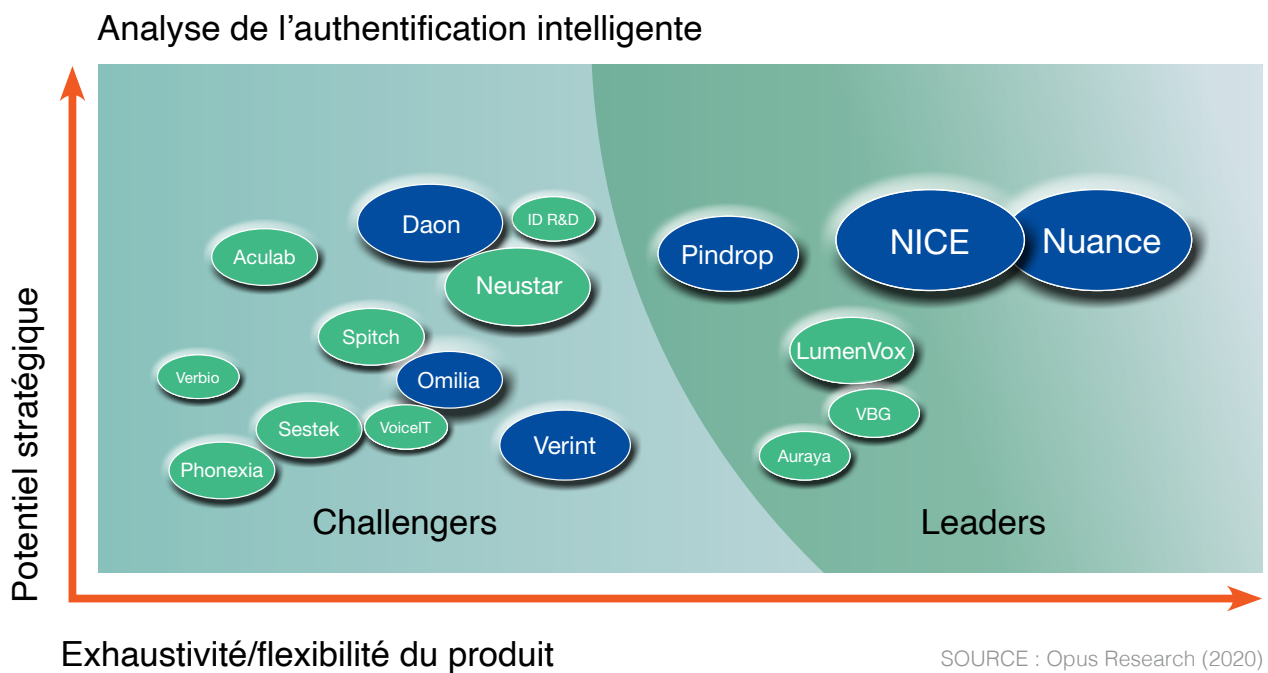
Analyse de l’authentification intelligente

Potentiel stratégique

Daon
ID R&D
Aculab
Neustar
Spitch
Verbio
Omilia
Sestek
VoiceIT
Verint
Phonexia
Pindrop
NICE
Nuance
LumenVox
VBG
Auraya

Challengers
Leaders

Exhaustivité/flexibilité du produit

SOURCE : Opus Research (2020)